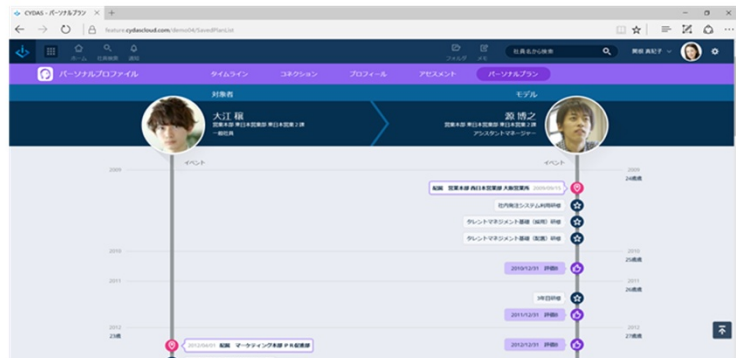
CYDAS - パーソナルプラン ×

feature.cydascloud.com/demo/4/SavedPlanList

ホーム 社員検索 通知

フォルダ メモ

社員名から検索

関根 真紀子

パーソナルプロファイル

タイムライン

コネクション

プロフィール

アセスメント

パーソナルプラン

対象者

モデル

大江 椋

営業本部 東日本営業部 東日本営業２課

一般社員

源 博之

営業本部 東日本営業部 東日本営業２課

アシスタントマネージャー

イベント

イベント

2009

2009

24歳頃

就職 営業本部 西日本営業部 大阪営業所 2009/04/01

社内用注システム利用研修

タレントマネジメント基礎（応用）研修

タレントマネジメント基礎（実践）研修

2010

2010

25歳頃

2010/12/31 評価B

2011

2011

26歳頃

3年目研修

2011/12/31 評価B

2012

2012

23歳

27歳頃

2012/04/01 就職 マーケティング本部 PR部業務

2012/12/31 評価B